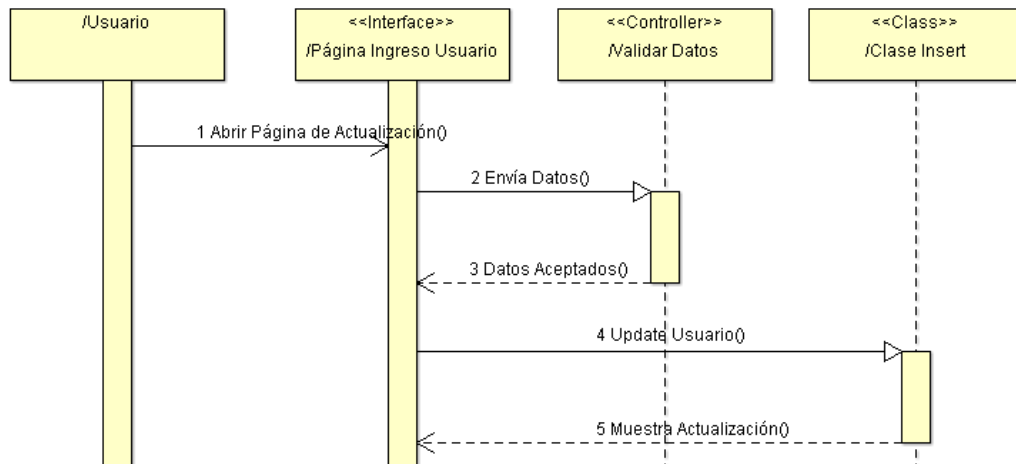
/Usuario

<<Interface>>
/Página Ingreso Usuario

<<Controller>>
/Validar Datos

<<Class>>
/Clase Insert

1 Abrir Página de Actualización()

2 Envía Datos()

3 Datos Aceptados()

4 Update Usuario()

5 Muestra Actualización()